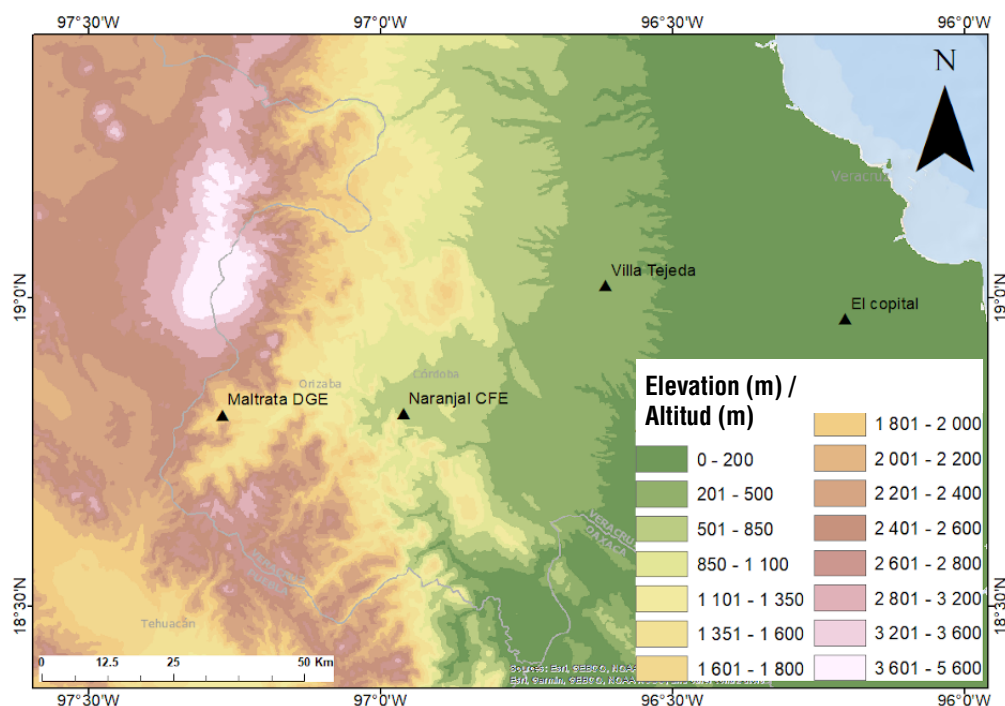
97°30'W 97°0'W 96°30'W 96°0'W

N

Veracruz

Villa Tejeda

19°0'N 19°0'N

El capital

Orizaba Córdoba

Maltrata DGE Naranjal CFE

VERACRUZ OAXACA

VERACRUZ PUEBLA

18°30'N 18°30'N

Tehuacán

0 12.5 25 50 Km

Sources: Esri, GEBCO, NOAA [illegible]
Esri, Garmin, GEBCO, NOAA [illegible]

97°30'W 97°0'W 96°30'W 96°0'W

Elevation (m) / Altitud (m)

| | | | |
|---|---|---|---|
| | 0 - 200 | | 1 801 - 2 000 |
| | 201 - 500 | | 2 001 - 2 200 |
| | 501 - 850 | | 2 201 - 2 400 |
| | 850 - 1 100 | | 2 401 - 2 600 |
| | 1 101 - 1 350 | | 2 601 - 2 800 |
| | 1 351 - 1 600 | | 2 801 - 3 200 |
| | 1 601 - 1 800 | | 3 201 - 3 600 |
| | | | 3 601 - 5 600 |